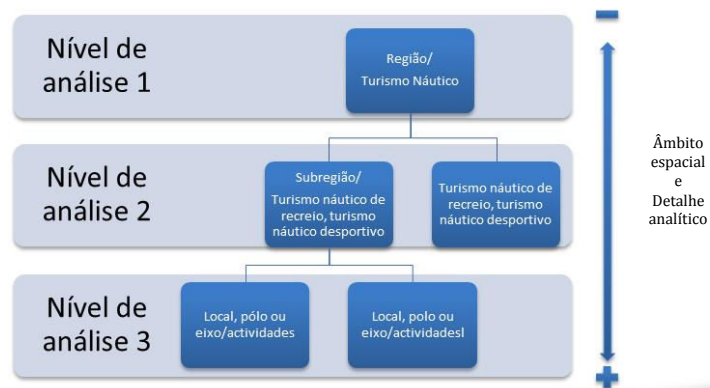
Nível de análise 1

Região/
Turismo Náutico

Nível de análise 2

Subregião/
Turismo náutico de recreio, turismo náutico desportivo

Turismo náutico de recreio, turismo náutico desportivo

Nível de análise 3

Local, pólo ou eixo/actividades

Local, polo ou eixo/actividadesl

–

Âmbito espacial e Detalhe analítico

+